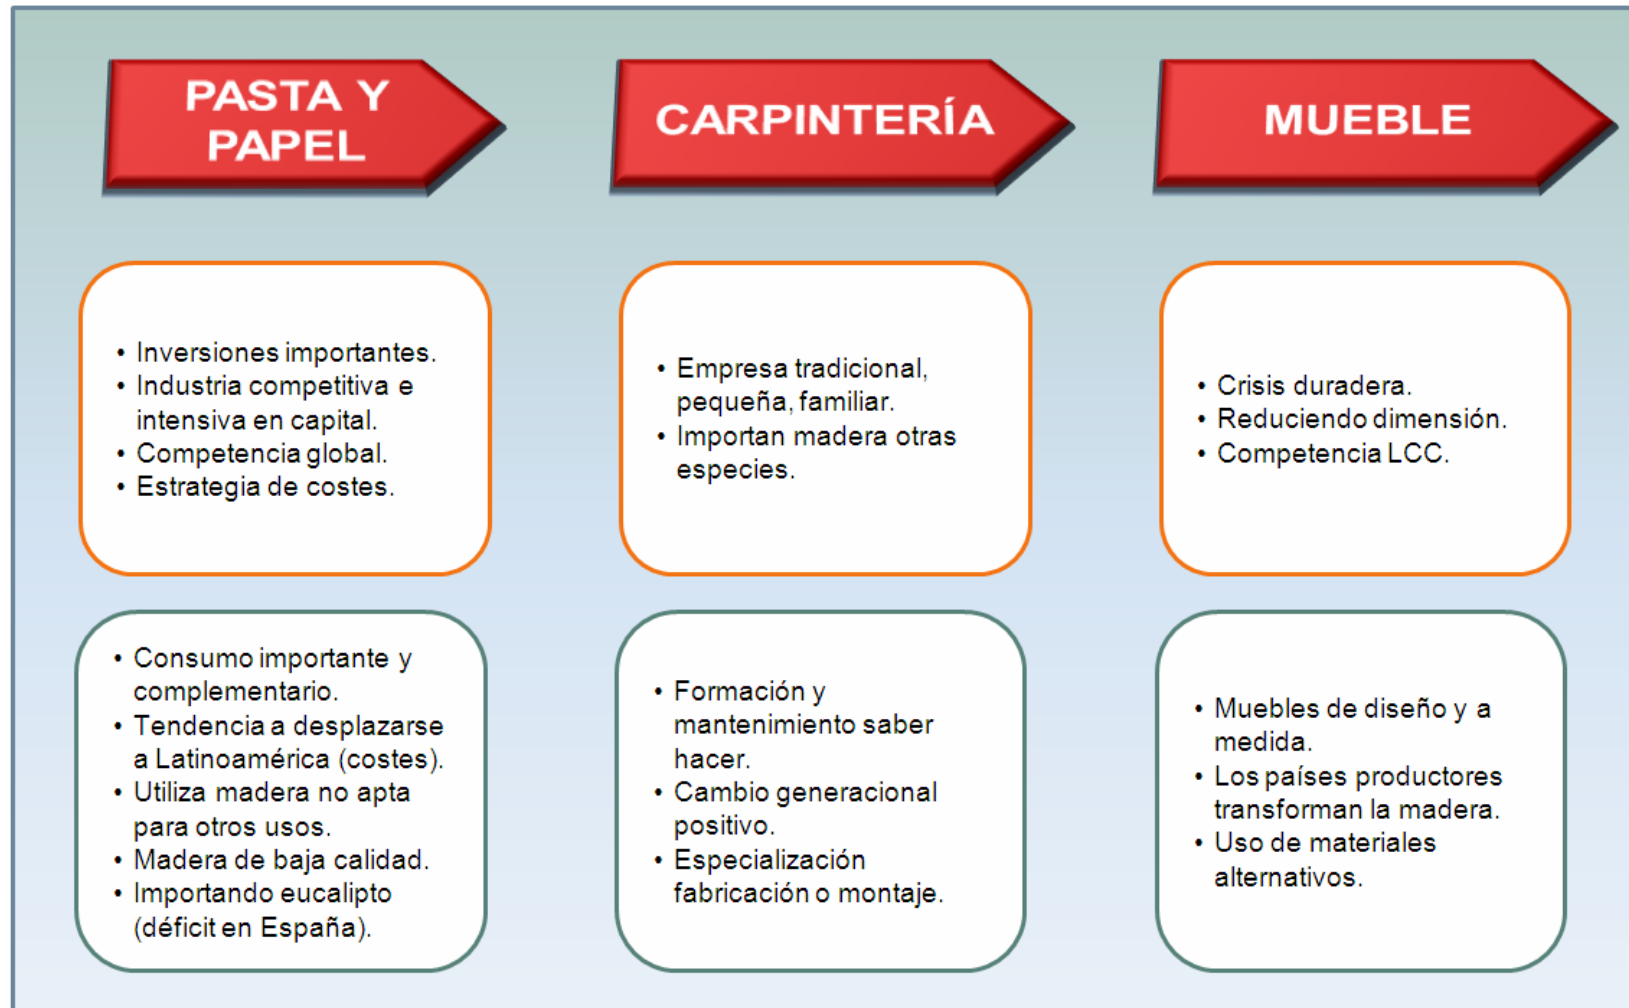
PASTA Y PAPEL

• Inversiones importantes.
• Industria competitiva e intensiva en capital.
• Competencia global.
• Estrategia de costes.

• Consumo importante y complementario.
• Tendencia a desplazarse a Latinoamérica (costes).
• Utiliza madera no apta para otros usos.
• Madera de baja calidad.
• Importando eucalipto (déficit en España).

CARPINTERÍA

• Empresa tradicional, pequeña, familiar.
• Importan madera otras especies.

• Formación y mantenimiento saber hacer.
• Cambio generacional positivo.
• Especialización fabricación o montaje.

MUEBLE

• Crisis duradera.
• Reduciendo dimensión.
• Competencia LCC.

• Muebles de diseño y a medida.
• Los países productores transforman la madera.
• Uso de materiales alternativos.